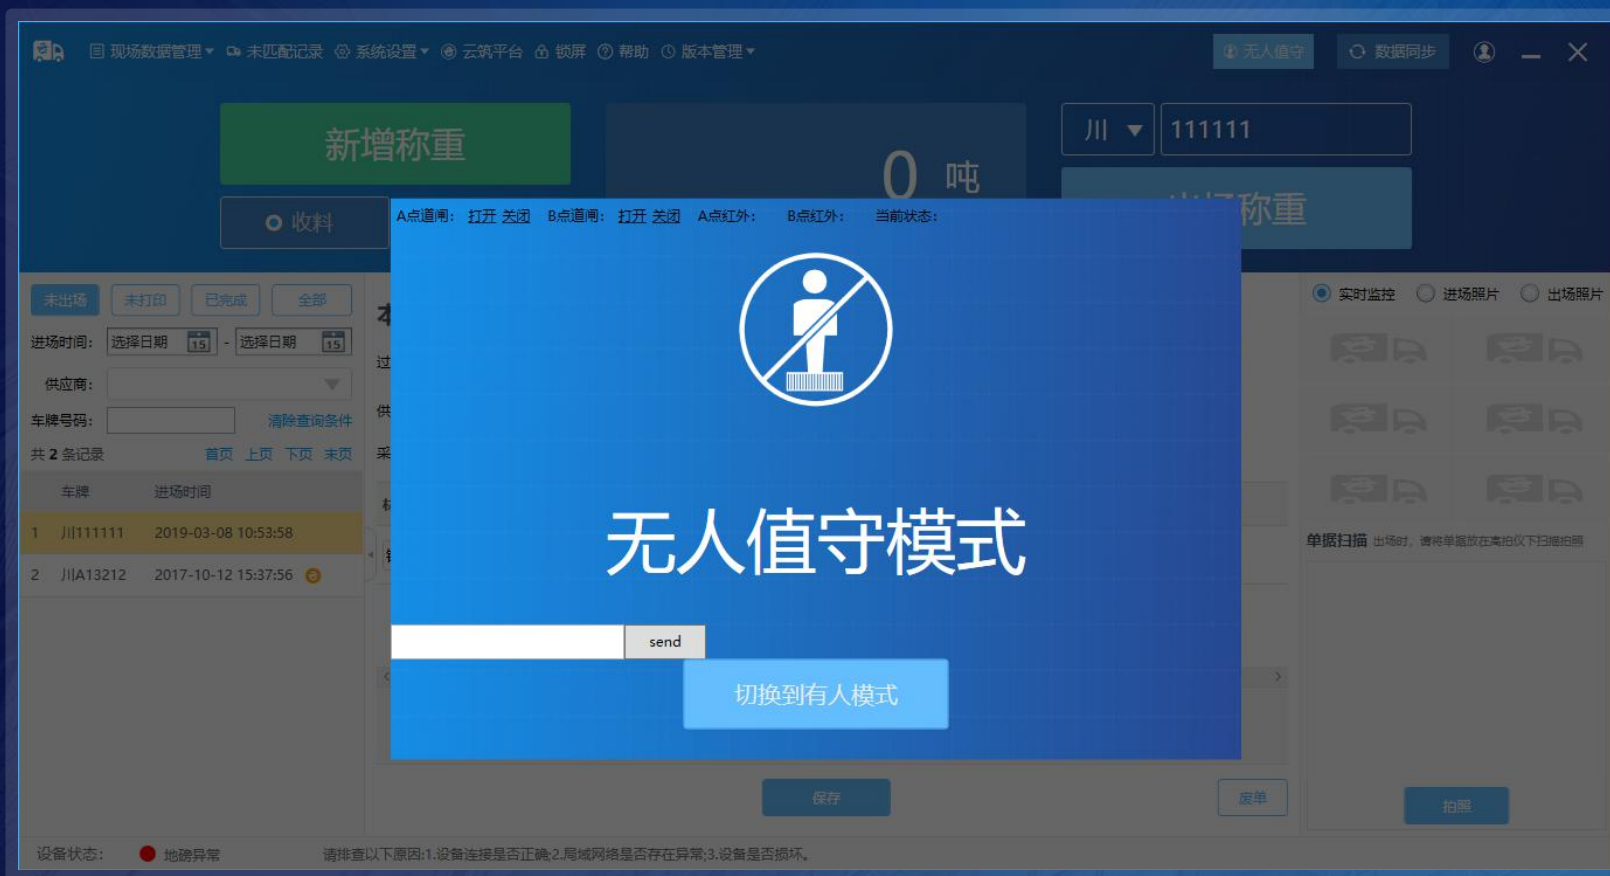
现场数据管理 未匹配记录 系统设置 云筑平台 锁屏 帮助 版本管理

无人值守 数据同步

新增称重

0 吨

川 111111

收料

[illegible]称重

A点道闸: 打开 关闭 B点道闸: 打开 关闭 A点红外: B点红外: 当前状态:

未出场 未打印 已完成 全部

进场时间: 选择日期 - 选择日期

供应商:

车牌号码: 清除查询条件

共 2 条记录 首页 上页 下页 末页

| | 车牌 | 进场时间 |
|---|---|---|
| 1 | 川111111 | 2019-03-08 10:53:58 |
| 2 | 川A13212 | 2017-10-12 15:37:56 |

实时监控 进场照片 出场照片

无人值守模式

send

切换到有人模式

单据扫描 出场时，请将单据放在高拍仪下扫描拍照

保存 废单 拍照

设备状态: 地磅异常 请排查以下原因:1.设备连接是否正确;2.局域网络是否存在异常;3.设备是否损坏。